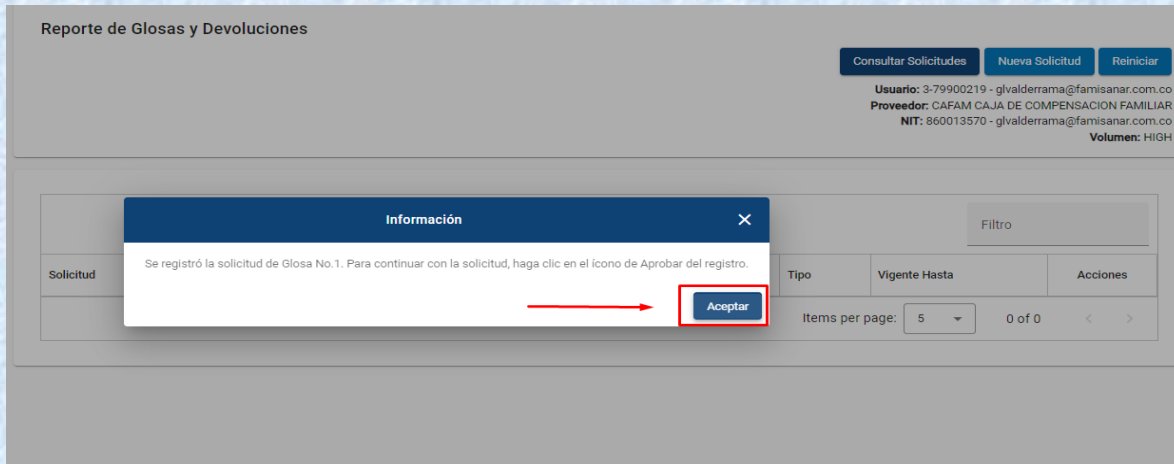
Reporte de Glosas y Devoluciones

Consultar Solicitudes Nueva Solicitud Reiniciar

**Usuario:** 3-79900219 - glvalderrama@famisanar.com.co
**Proveedor:** CAFAM CAJA DE COMPENSACION FAMILIAR
**NIT:** 860013570 - glvalderrama@famisanar.com.co
**Volumen:** HIGH

Filtro

| Solicitud | Tipo | Vigente Hasta | Acciones |
|---|---|---|---|

Items per page: 5 0 of 0

Información ✕

Se registró la solicitud de Glosa No.1. Para continuar con la solicitud, haga clic en el ícono de Aprobar del registro.

Aceptar